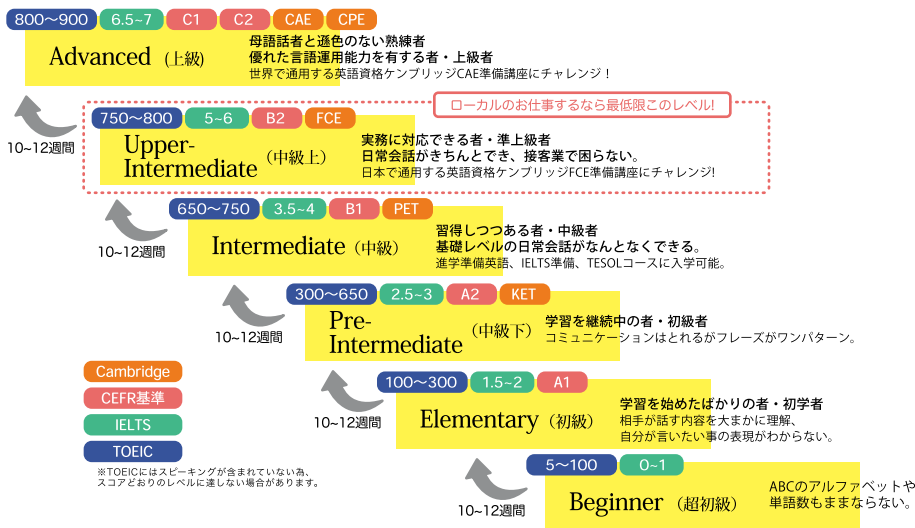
800～900 6.5～7 C1 C2 CAE CPE

Advanced（上級）

母語話者と遜色のない熟練者
優れた言語運用能力を有する者・上級者
世界で通用する英語資格ケンブリッジCAE準備講座にチャレンジ！

10~12週間

ローカルのお仕事するなら最低限このレベル!

750～800 5～6 B2 FCE

Upper-Intermediate（中級上）

実務に対応できる者・準上級者
日常会話がきちんとでき、接客業で困らない。
日本で通用する英語資格ケンブリッジFCE準備講座にチャレンジ!

10~12週間

650～750 3.5～4 B1 PET

Intermediate（中級）

習得しつつある者・中級者
基礎レベルの日常会話がなんとなくできる。
進学準備英語、IELTS準備、TESOLコースに入学可能。

10~12週間

300～650 2.5～3 A2 KET

Pre-Intermediate（中級下）

学習を継続中の者・初級者
コミュニケーションはとれるがフレーズがワンパターン。

10~12週間

100～300 1.5～2 A1

Elementary（初級）

学習を始めたばかりの者・初学者
相手が話す内容を大まかに理解、
自分が言いたい事の表現がわからない。

Cambridge
CEFR基準
IELTS
TOEIC
※TOEICにはスピーキングが含まれていない為、スコアどおりのレベルに達しない場合があります。

10~12週間

5～100 0～1

Beginner（超初級）

ABCのアルファベットや
単語数もままならない。